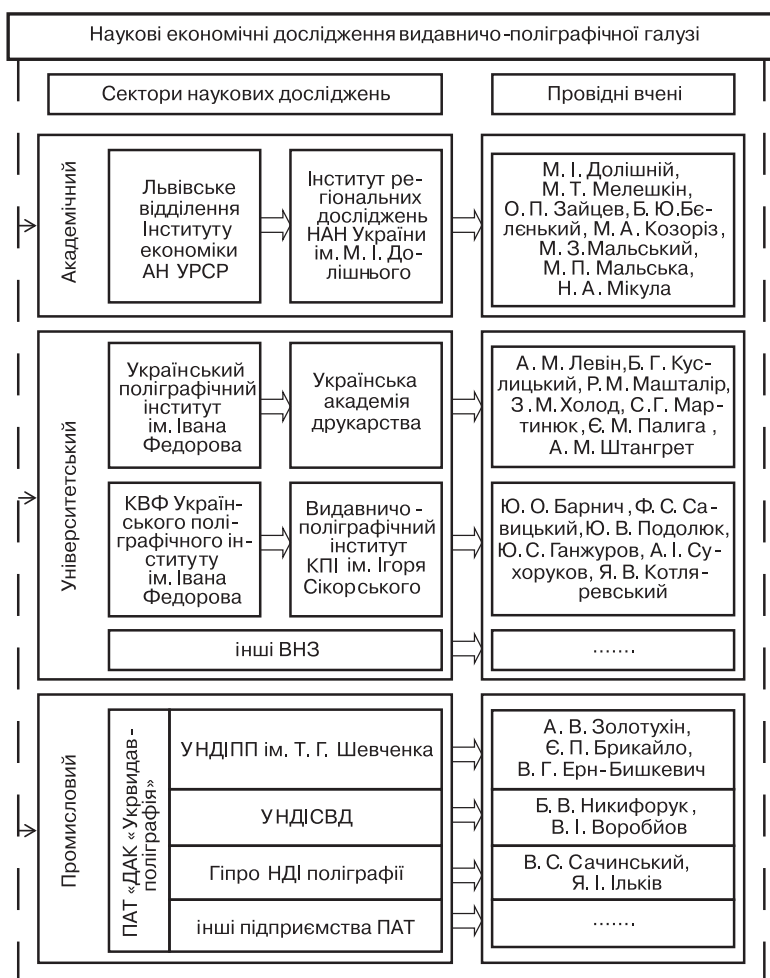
Наукові економічні дослідження видавничо-поліграфічної галузі

Сектори наукових досліджень

Провідні вчені

Академічний

Львівське відділення Інституту економіки АН УРСР

Інститут регіональних досліджень НАН України ім. М. І. Долішнього

М. І. Долішній, М. Т. Мелешкін, О. П. Зайцев, Б. Ю. Бєлєнький, М. А. Козоріз, М. З. Мальський, М. П. Мальська, Н. А. Мікула

Університетський

Український поліграфічний інститут ім. Івана Федорова

Українська академія друкарства

А. М. Левін, Б. Г. Куслицький, Р. М. Машталір, З. М. Холод, С. Г. Мартинюк, Є. М. Палига, А. М. Штангрет

КВФ Українського поліграфічного інституту ім. Івана Федорова

Видавничо-поліграфічний інститут КПІ ім. Ігоря Сікорського

Ю. О. Барнич, Ф. С. Савицький, Ю. В. Подолюк, Ю. С. Ганжуров, А. І. Сухоруков, Я. В. Котляревський

інші ВНЗ

.......

Промисловий

ПАТ «ДАК «Укрвидавполіграфія»

УНДІПП ім. Т. Г. Шевченка

А. В. Золотухін, Є. П. Брикайло, В. Г. Ерн-Бишкевич

УНДІСВД

Б. В. Никифорук, В. І. Воробйов

Гіпро НДІ поліграфії

В. С. Сачинський, Я. І. Ільків

інші підприємства ПАТ

.......